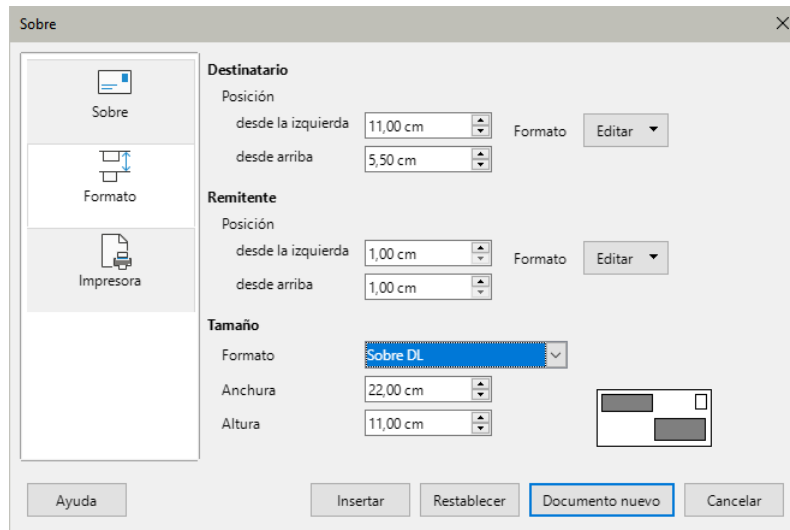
Sobre

Sobre

Formato

Impresora

Destinatario

Posición

desde la izquierda 11,00 cm

desde arriba 5,50 cm

Formato Editar

Remitente

Posición

desde la izquierda 1,00 cm

desde arriba 1,00 cm

Formato Editar

Tamaño

Formato Sobre DL

Anchura 22,00 cm

Altura 11,00 cm

Ayuda

Insertar

Restablecer

Documento nuevo

Cancelar